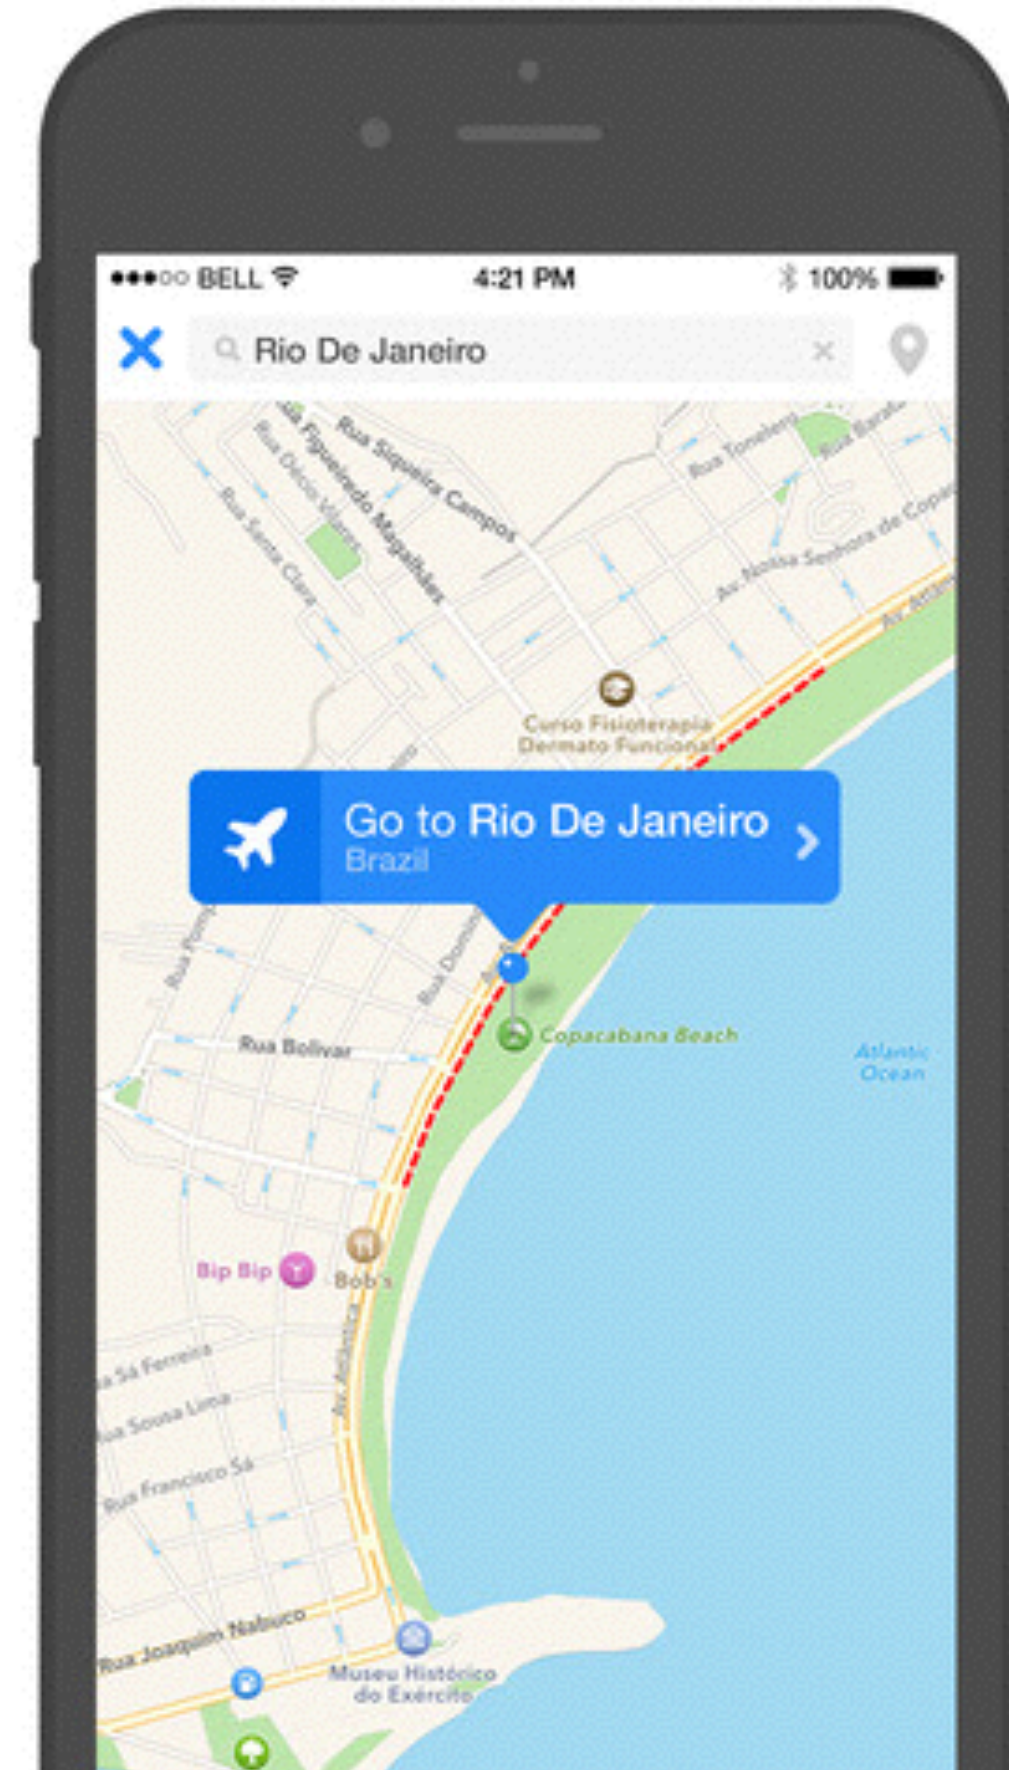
●●●○○ BELL 4:21 PM 100%

Rio De Janeiro

Rua Siqueira Campos
Rua Figueiredo Magalhães
Rua Décio Vilares
Rua Santa Clara
Rua Tonelero
Rua Barata
Av. Nossa Senhora de Copa
Av. Atlântica
Curso Fisioterapia Dermato Funcional

Go to Rio De Janeiro
Brazil

Rua Pomp
Rua Domin
Rua Bolivar
Copacabana Beach
Atlantic Ocean
Bip Bip
Bob's
Rua Sá Ferreira
Rua Sousa Lima
Rua Francisco Sá
Av. Atlântica
Rua Joaquim Nabuco
Museu Histórico do Exército